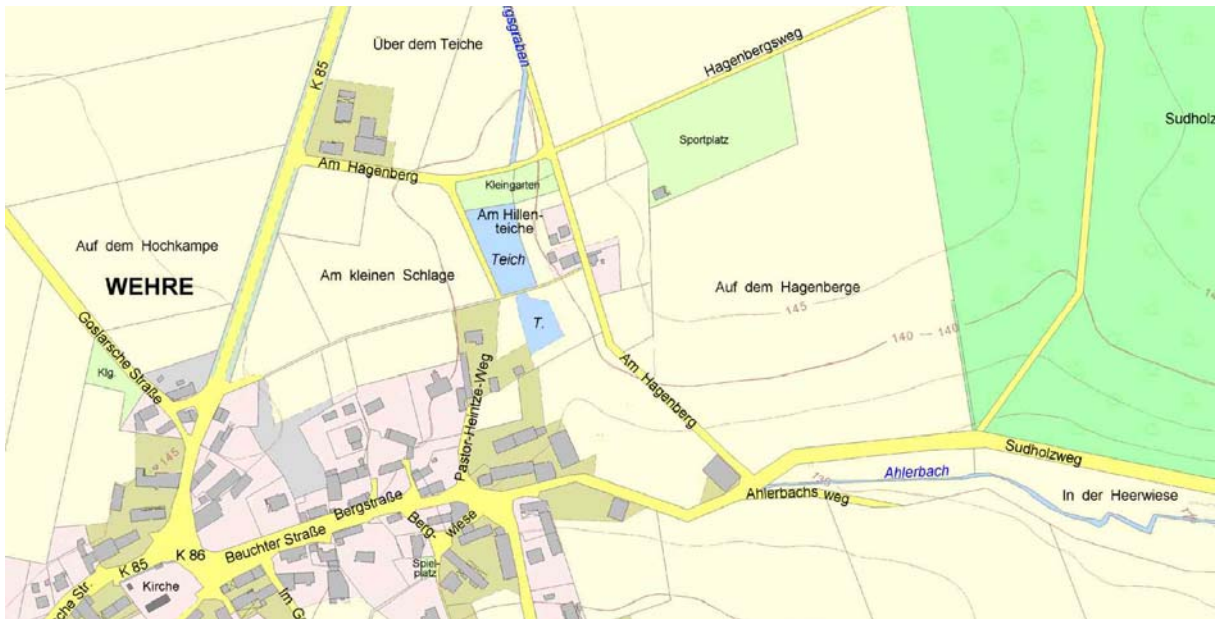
rgsgraben
Über dem Teiche
Hagenbergsweg
Sudholz
K 85
Sportplatz
Am Hagenberg
Kleingarten
Am Hillenteiche
Auf dem Hochkampe
Teich
WEHRE
Am kleinen Schlage
Auf dem Hagenberge
145
T.
140 — 140
Goslarsche Straße
Klg.
Pastor-Heintze-Weg
Am Hagenberg
145
Sudholzweg
Ahlerbach
Ahlerbachs weg
In der Heerwiese
Bergstraße
Berg-wiese
Beuchter Straße
K 85
K 86
Spielplatz
Kirche
che Str.
Im G